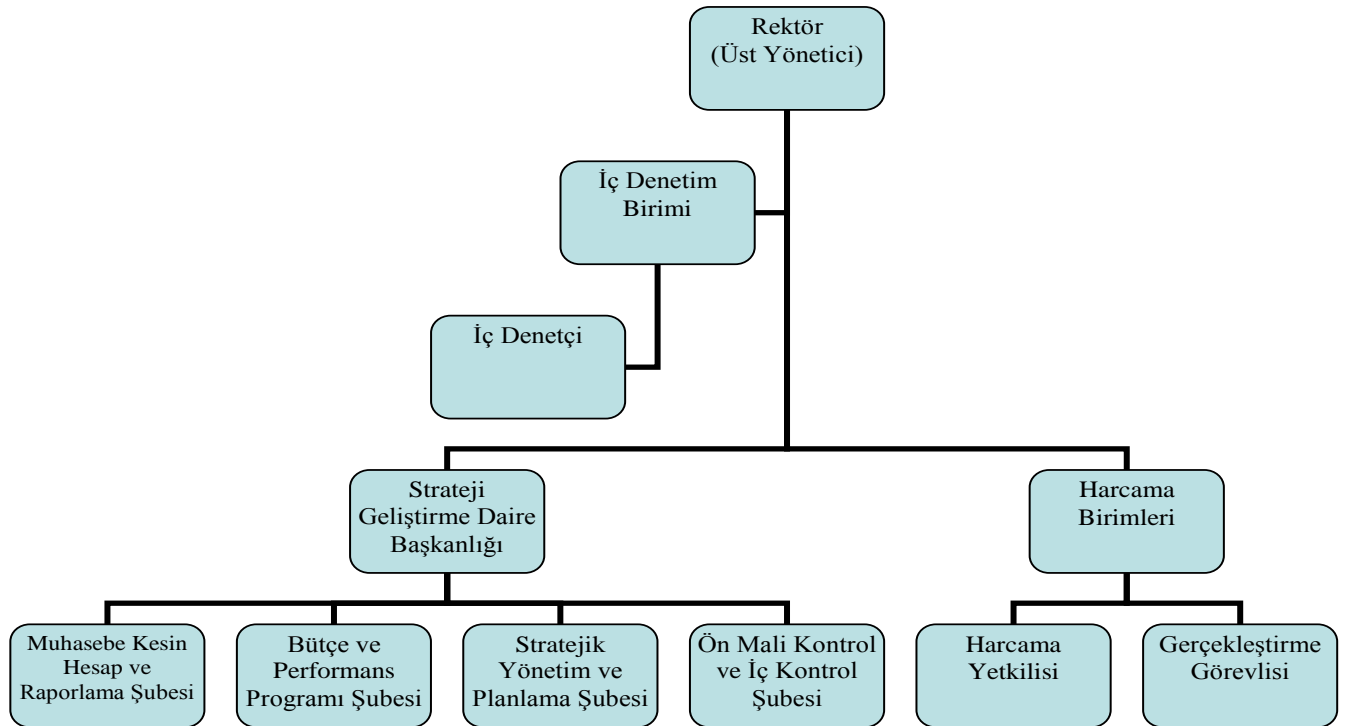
Rektör
(Üst Yönetici)

İç Denetim Birimi

İç Denetçi

Strateji Geliştirme Daire Başkanlığı

Harcama Birimleri

Muhasebe Kesin Hesap ve Raporlama Şubesi

Bütçe ve Performans Programı Şubesi

Stratejik Yönetim ve Planlama Şubesi

Ön Mali Kontrol ve İç Kontrol Şubesi

Harcama Yetkilisi

Gerçekleştirme Görevlisi